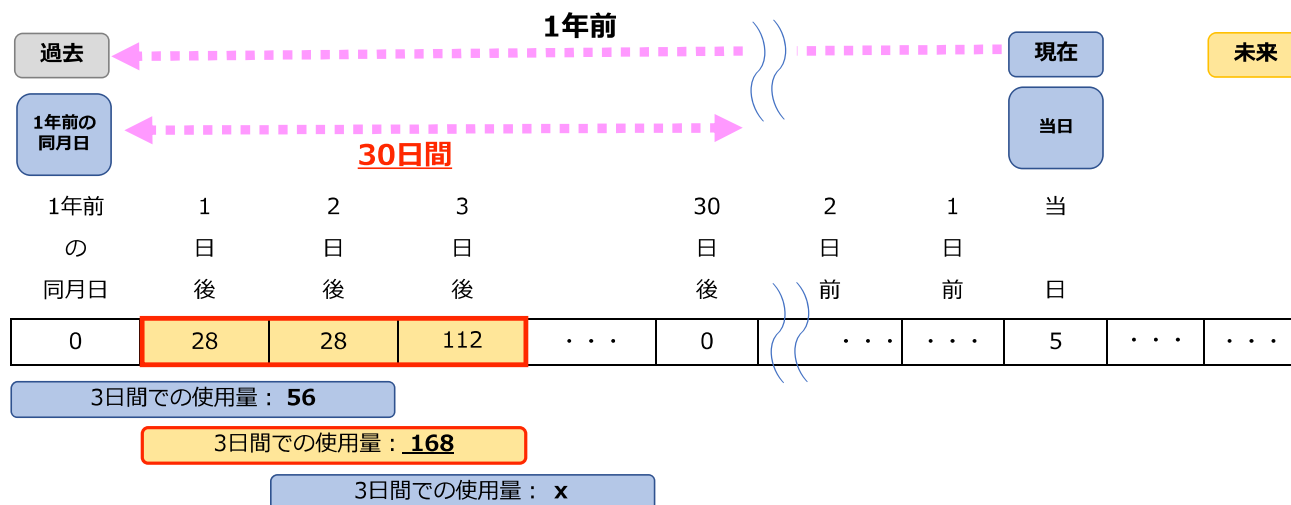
1年前

過去

現在

未来

1年前の同月日

30日間

当日

| 1年前の同月日 | 1日後 | 2日後 | 3日後 | | 30日後 | 2日前 | 1日前 | 当日 | | |
|---|---|---|---|---|---|---|---|---|---|---|
| 0 | 28 | 28 | 112 | ・・・ | 0 | ・・・ | ・・・ | 5 | ・・・ | ・・・ |

3日間での使用量： 56

3日間での使用量： 168

3日間での使用量： x